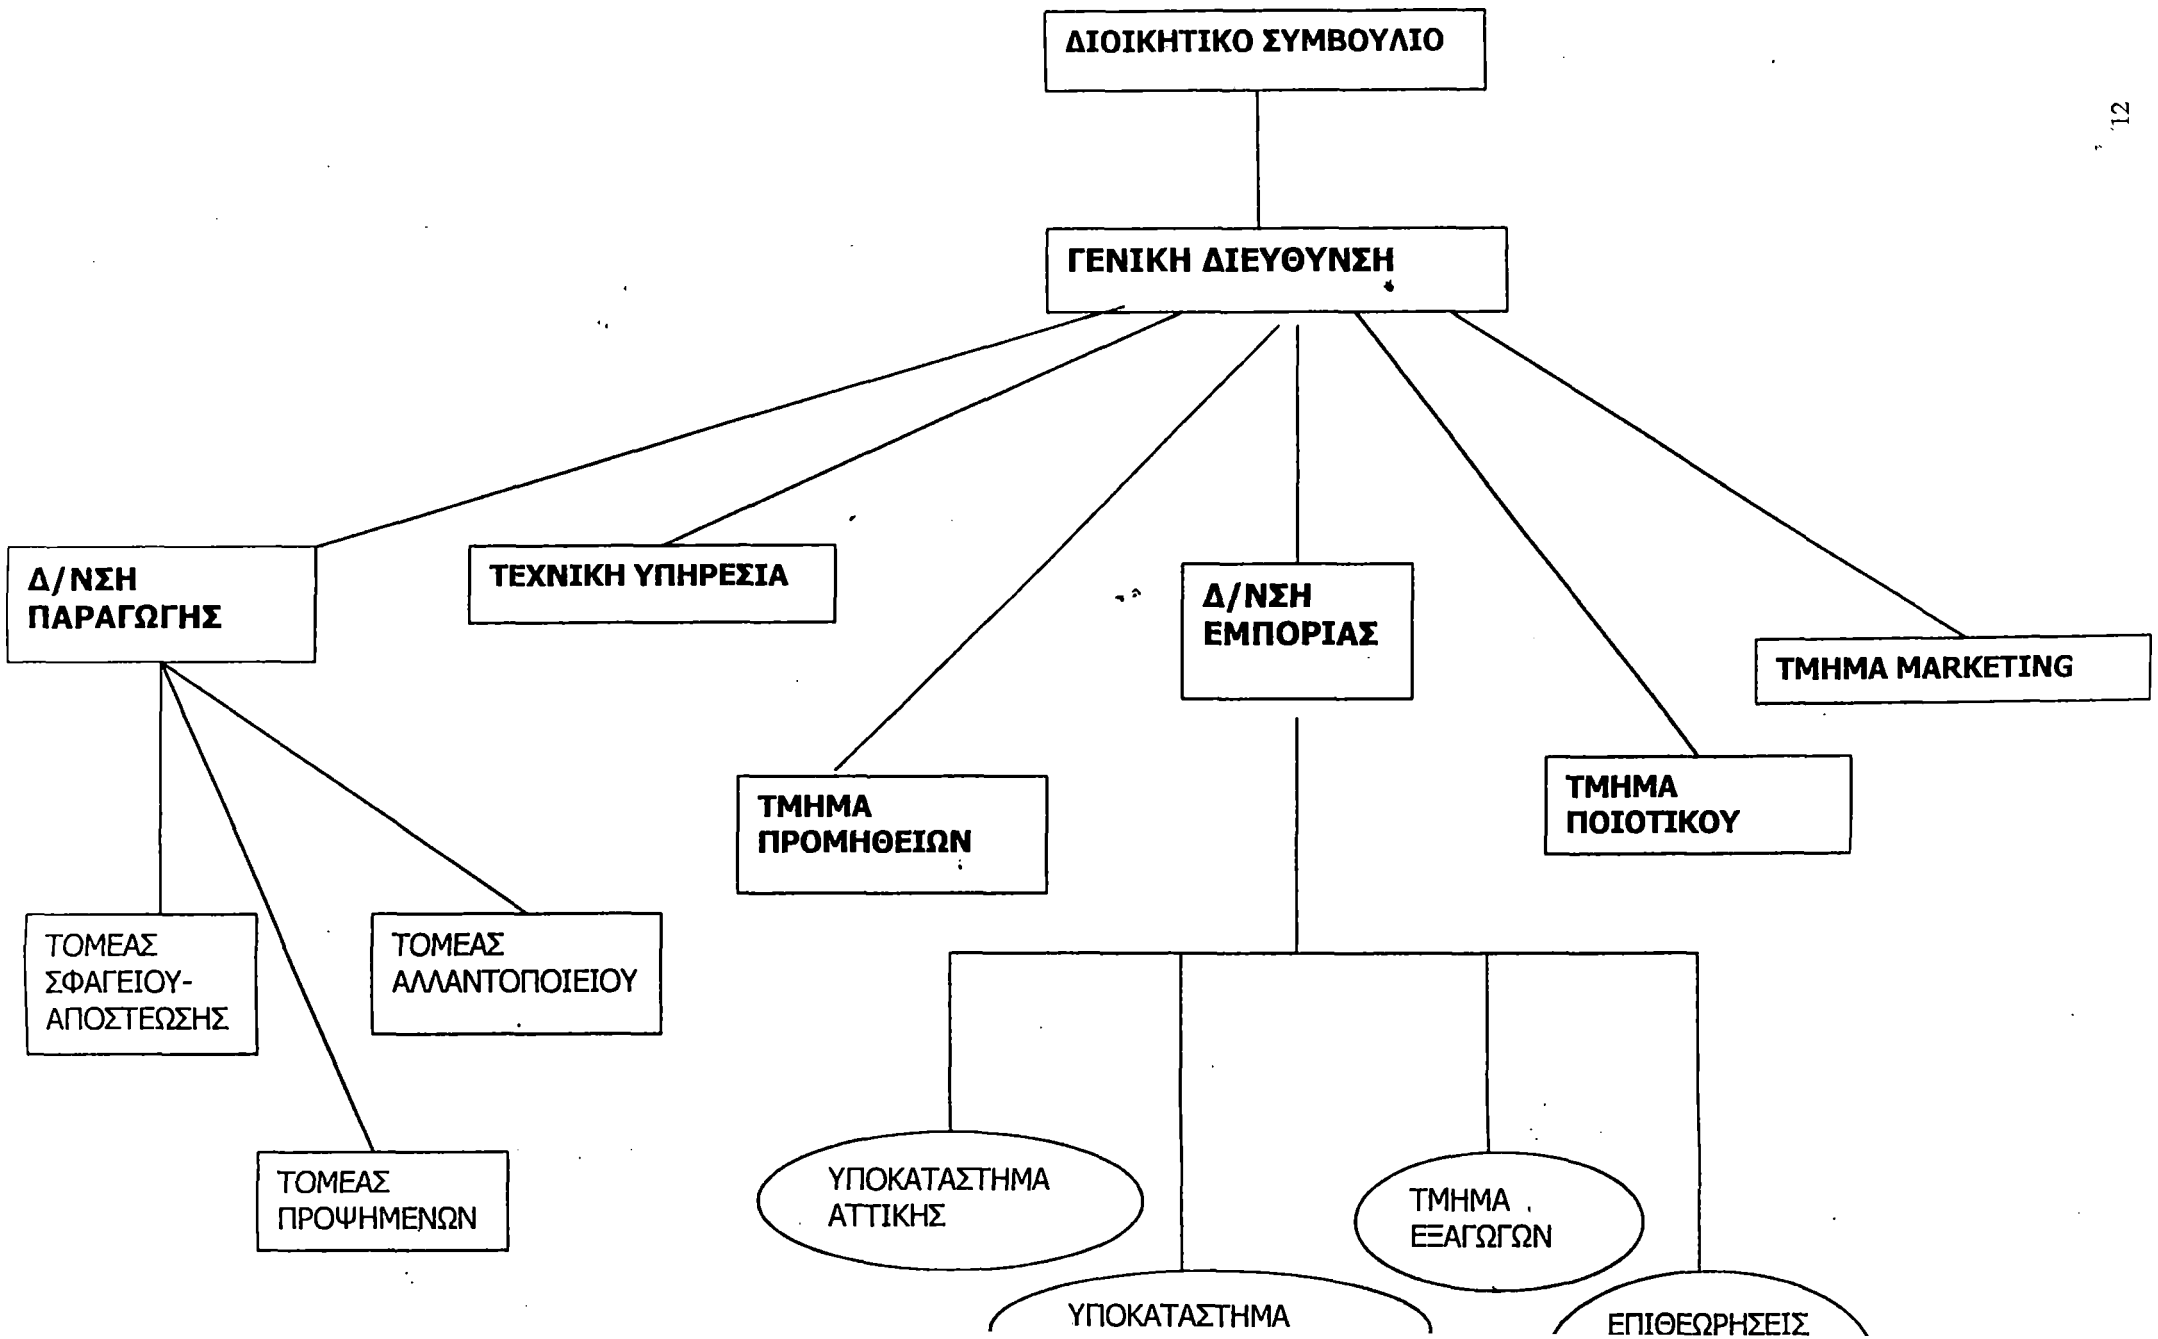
ΔΙΟΙΚΗΤΙΚΟ ΣΥΜΒΟΥΛΙΟ

12

ΓΕΝΙΚΗ ΔΙΕΥΘΥΝΣΗ

Δ/ΝΣΗ ΠΑΡΑΓΩΓΗΣ

ΤΕΧΝΙΚΗ ΥΠΗΡΕΣΙΑ

Δ/ΝΣΗ ΕΜΠΟΡΙΑΣ

ΤΜΗΜΑ MARKETING

ΤΜΗΜΑ ΠΡΟΜΗΘΕΙΩΝ

ΤΜΗΜΑ ΠΟΙΟΤΙΚΟΥ

ΤΟΜΕΑΣ ΣΦΑΓΕΙΟΥ-ΑΠΟΣΤΕΩΣΗΣ

ΤΟΜΕΑΣ ΑΛΛΑΝΤΟΠΟΙΕΙΟΥ

ΤΟΜΕΑΣ ΠΡΟΨΗΜΕΝΩΝ

ΥΠΟΚΑΤΑΣΤΗΜΑ ΑΤΤΙΚΗΣ

ΤΜΗΜΑ ΕΞΑΓΩΓΩΝ

ΥΠΟΚΑΤΑΣΤΗΜΑ

ΕΠΙΘΕΩΡΗΣΕΙΣ